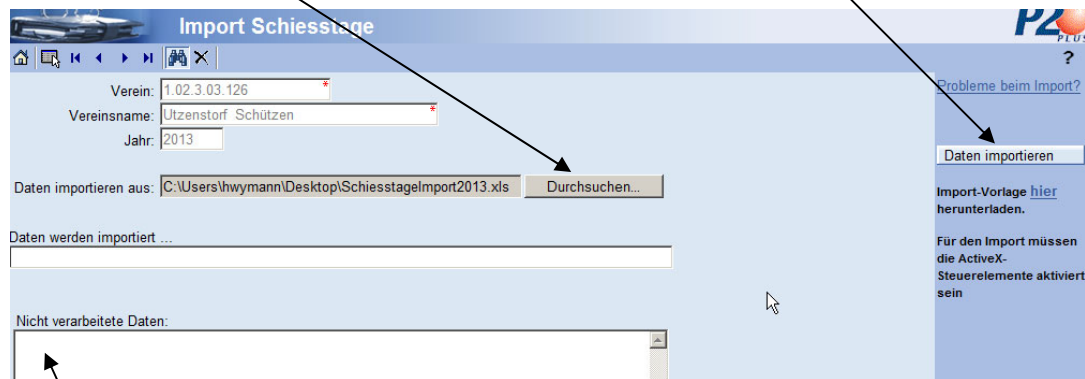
Import Schiesstage

P2 PLUS

?

Verein: 1.02.3.03.126 *

Vereinsname: Utzenstorf Schützen *

Jahr: 2013

Daten importieren aus: C:\Users\hwymann\Desktop\SchiesstageImport2013.xls Durchsuchen...

Daten werden importiert ...

Nicht verarbeitete Daten:

Probleme beim Import?

Daten importieren

Import-Vorlage hier herunterladen.

Für den Import müssen die ActiveX-Steuerelemente aktiviert sein